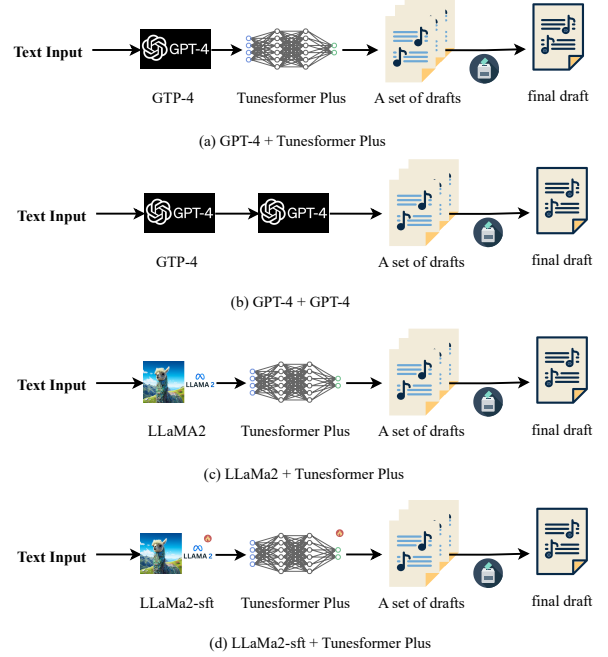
Text Input
GPT-4
GTP-4
Tunesformer Plus
A set of drafts
final draft
(a) GPT-4 + Tunesformer Plus

Text Input
GPT-4
GPT-4
GTP-4
A set of drafts
final draft
(b) GPT-4 + GPT-4

Text Input
LLAMA 2
LLaMA2
Tunesformer Plus
A set of drafts
final draft
(c) LLaMa2 + Tunesformer Plus

Text Input
LLAMA 2
LLaMa2-sft
Tunesformer Plus
A set of drafts
final draft
(d) LLaMa2-sft + Tunesformer Plus